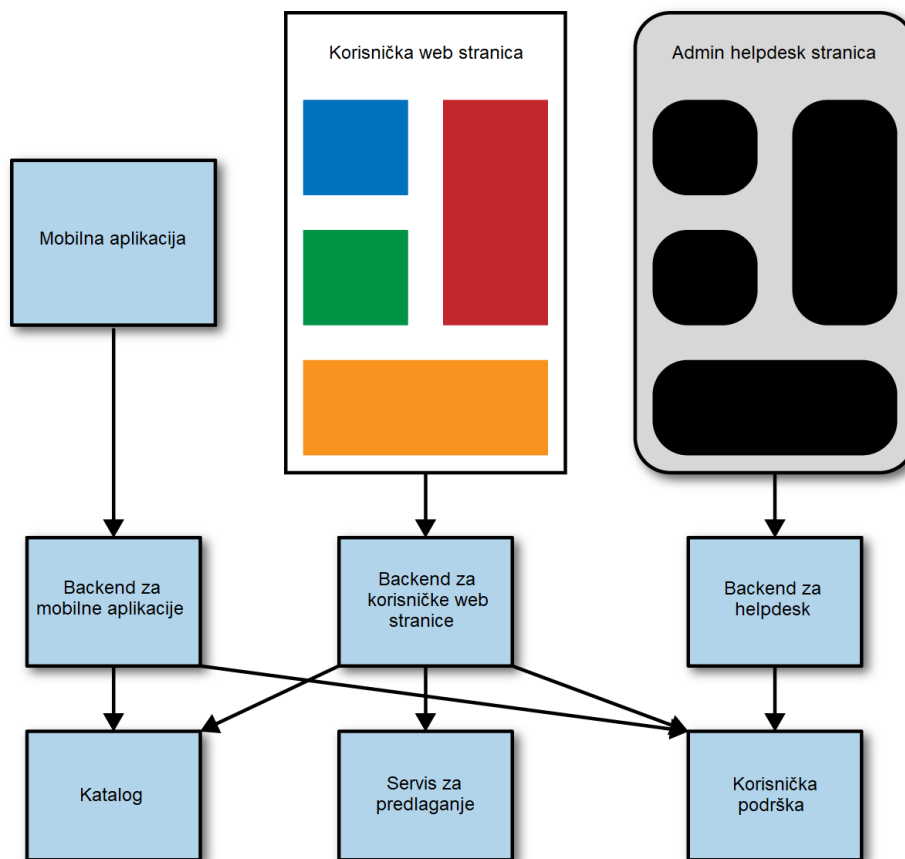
Korisnička web stranica

Admin helpdesk stranica

Mobilna aplikacija

Backend za mobilne aplikacije

Backend za korisničke web stranice

Backend za helpdesk

Katalog

Servis za predlaganje

Korisnička podrška